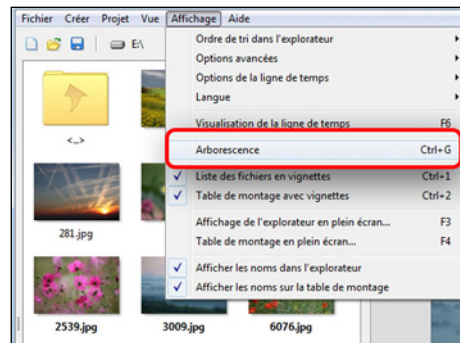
Fichier Créer Projet Vue Affichage Aide

E:\

<..>

281.jpg

2539.jpg 3009.jpg 6076.jpg

Ordre de tri dans l'explorateur
Options avancées
Options de la ligne de temps
Langue
Visualisation de la ligne de temps F6
Arborescence Ctrl+G
Liste des fichiers en vignettes Ctrl+1
Table de montage avec vignettes Ctrl+2
Affichage de l'explorateur en plein écran... F3
Table de montage en plein écran... F4
Afficher les noms dans l'explorateur
Afficher les noms sur la table de montage